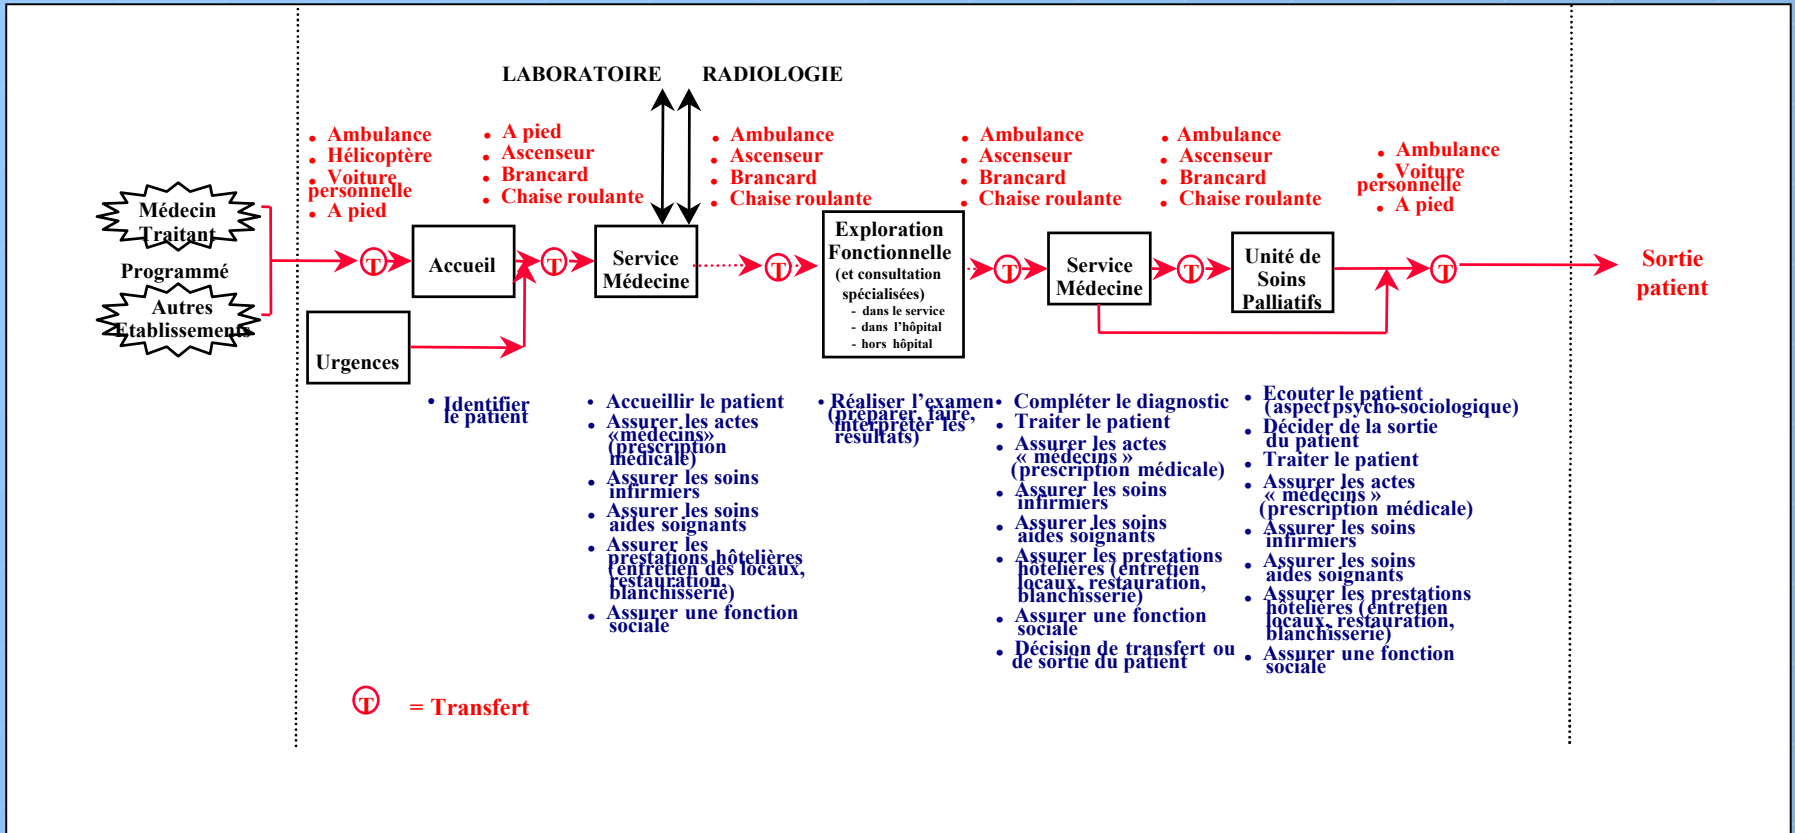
LABORATOIRE RADIOLOGIE

• Ambulance
• Hélicoptère
• Voiture personnelle
• A pied

• A pied
• Ascenseur
• Brancard
• Chaise roulante

• Ambulance
• Ascenseur
• Brancard
• Chaise roulante

• Ambulance
• Ascenseur
• Brancard
• Chaise roulante

• Ambulance
• Ascenseur
• Brancard
• Chaise roulante

• Ambulance
• Voiture personnelle
• A pied

Médecin Traitant

Programmé

Autres Etablissements

Accueil

Urgences

Service Médecine

Exploration Fonctionnelle (et consultation spécialisées)
- dans le service
- dans l'hôpital
- hors hôpital

Service Médecine

Unité de Soins Palliatifs

Sortie patient

T T T T T T

• Identifier le patient

• Accueillir le patient
• Assurer les actes «médecins» (prescription médicale)
• Assurer les soins infirmiers
• Assurer les soins aides soignants
• Assurer les prestations hôtelières (entretien des locaux, restauration, blanchisserie)
• Assurer une fonction sociale

• Réaliser l'examen (préparer, faire, interpréter les résultats)

• Compléter le diagnostic
• Traiter le patient
• Assurer les actes « médecins » (prescription médicale)
• Assurer les soins infirmiers
• Assurer les soins aides soignants
• Assurer les prestations hôtelières (entretien locaux, restauration, blanchisserie)
• Assurer une fonction sociale
• Décision de transfert ou de sortie du patient

• Ecouter le patient (aspect psycho-sociologique)
• Décider de la sortie du patient
• Traiter le patient
• Assurer les actes « médecins » (prescription médicale)
• Assurer les soins infirmiers
• Assurer les soins aides soignants
• Assurer les prestations hôtelières (entretien locaux, restauration, blanchisserie)
• Assurer une fonction sociale

T = Transfert